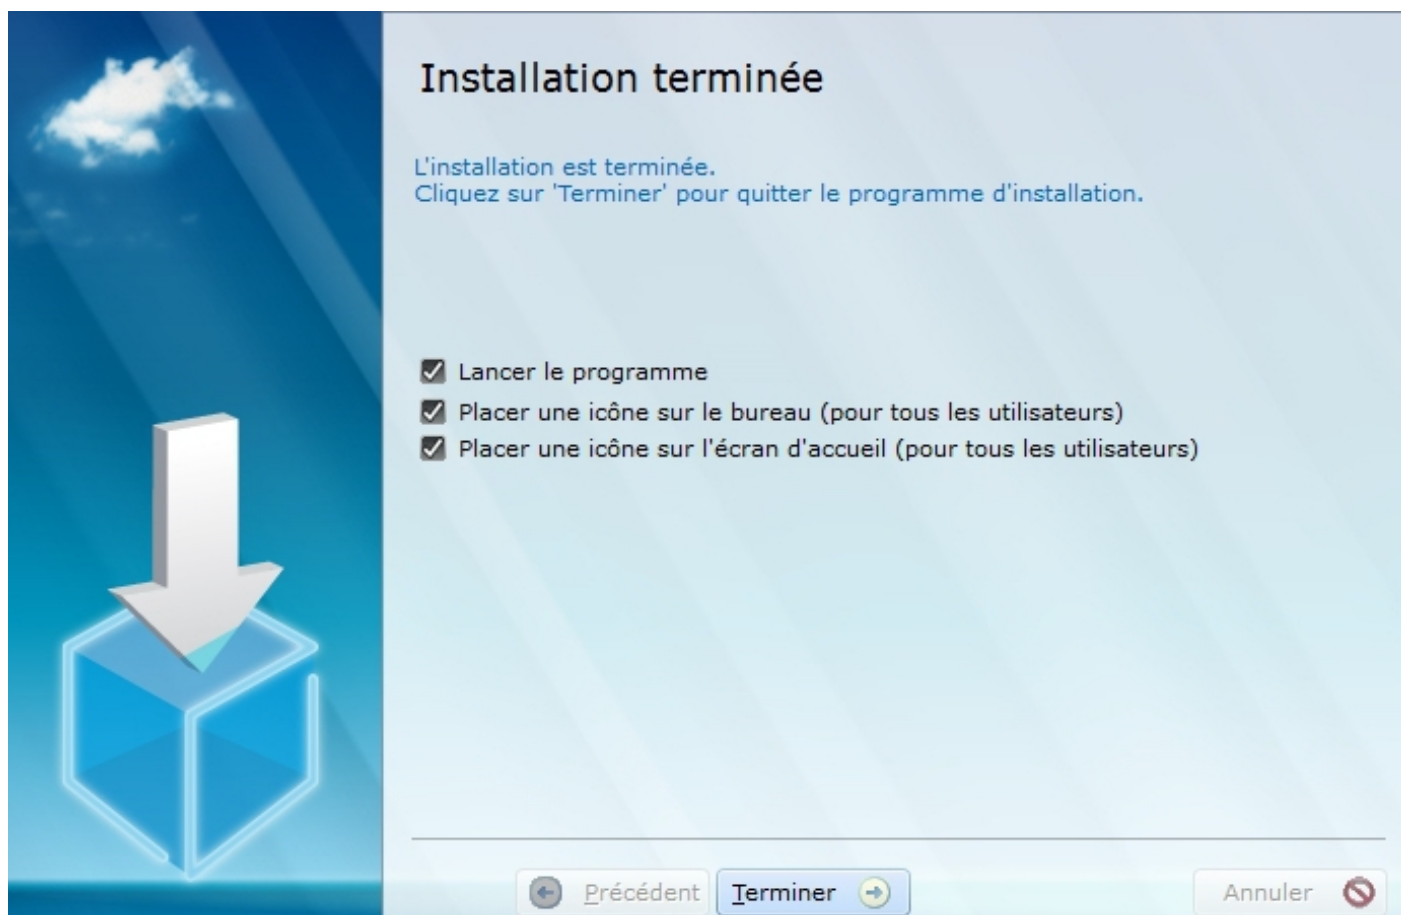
Installation terminée

L'installation est terminée.
Cliquez sur 'Terminer' pour quitter le programme d'installation.

Lancer le programme
Placer une icône sur le bureau (pour tous les utilisateurs)
Placer une icône sur l'écran d'accueil (pour tous les utilisateurs)

Précédent
Terminer
Annuler